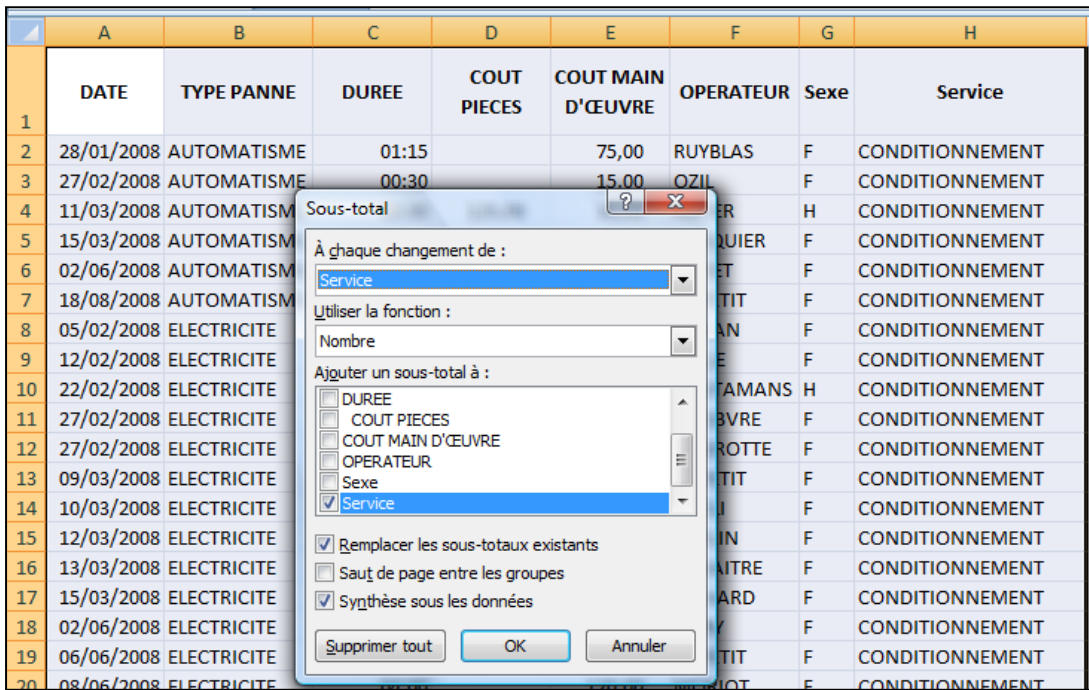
| | A | B | C | D | E | F | G | H |
|---|---|---|---|---|---|---|---|---|
| 1 | DATE | TYPE PANNE | DUREE | COUT PIECES | COUT MAIN D'ŒUVRE | OPERATEUR | Sexe | Service |
| 2 | 28/01/2008 | AUTOMATISME | 01:15 | | 75,00 | RUYBLAS | F | CONDITIONNEMENT |
| 3 | 27/02/2008 | AUTOMATISME | 00:30 | | 15,00 | OZIL | F | CONDITIONNEMENT |
| 4 | 11/03/2008 | AUTOMATISM | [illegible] | | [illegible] | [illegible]ER | H | CONDITIONNEMENT |
| 5 | 15/03/2008 | AUTOMATISM | | | | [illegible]QUIER | F | CONDITIONNEMENT |
| 6 | 02/06/2008 | AUTOMATISM | | | | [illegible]ET | F | CONDITIONNEMENT |
| 7 | 18/08/2008 | AUTOMATISM | | | | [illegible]TIT | F | CONDITIONNEMENT |
| 8 | 05/02/2008 | ELECTRICITE | | | | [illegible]AN | F | CONDITIONNEMENT |
| 9 | 12/02/2008 | ELECTRICITE | | | | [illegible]E | F | CONDITIONNEMENT |
| 10 | 22/02/2008 | ELECTRICITE | | | | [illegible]TAMANS | H | CONDITIONNEMENT |
| 11 | 27/02/2008 | ELECTRICITE | | | | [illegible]BVRE | F | CONDITIONNEMENT |
| 12 | 27/02/2008 | ELECTRICITE | | | | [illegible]ROTTE | F | CONDITIONNEMENT |
| 13 | 09/03/2008 | ELECTRICITE | | | | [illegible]TIT | F | CONDITIONNEMENT |
| 14 | 10/03/2008 | ELECTRICITE | | | | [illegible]I | F | CONDITIONNEMENT |
| 15 | 12/03/2008 | ELECTRICITE | | | | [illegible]IN | F | CONDITIONNEMENT |
| 16 | 13/03/2008 | ELECTRICITE | | | | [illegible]AITRE | F | CONDITIONNEMENT |
| 17 | 15/03/2008 | ELECTRICITE | | | | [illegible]ARD | F | CONDITIONNEMENT |
| 18 | 02/06/2008 | ELECTRICITE | | | | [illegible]Y | F | CONDITIONNEMENT |
| 19 | 06/06/2008 | ELECTRICITE | | | | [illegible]TIT | F | CONDITIONNEMENT |
| 20 | 08/06/2008 | ELECTRICITE | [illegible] | | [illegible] | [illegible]IOT | F | CONDITIONNEMENT |

Sous-total
À chaque changement de :
Service
Utiliser la fonction :
Nombre
Ajouter un sous-total à :
DUREE
COUT PIECES
COUT MAIN D'ŒUVRE
OPERATEUR
Sexe
Service
Remplacer les sous-totaux existants
Saut de page entre les groupes
Synthèse sous les données
Supprimer tout
OK
Annuler